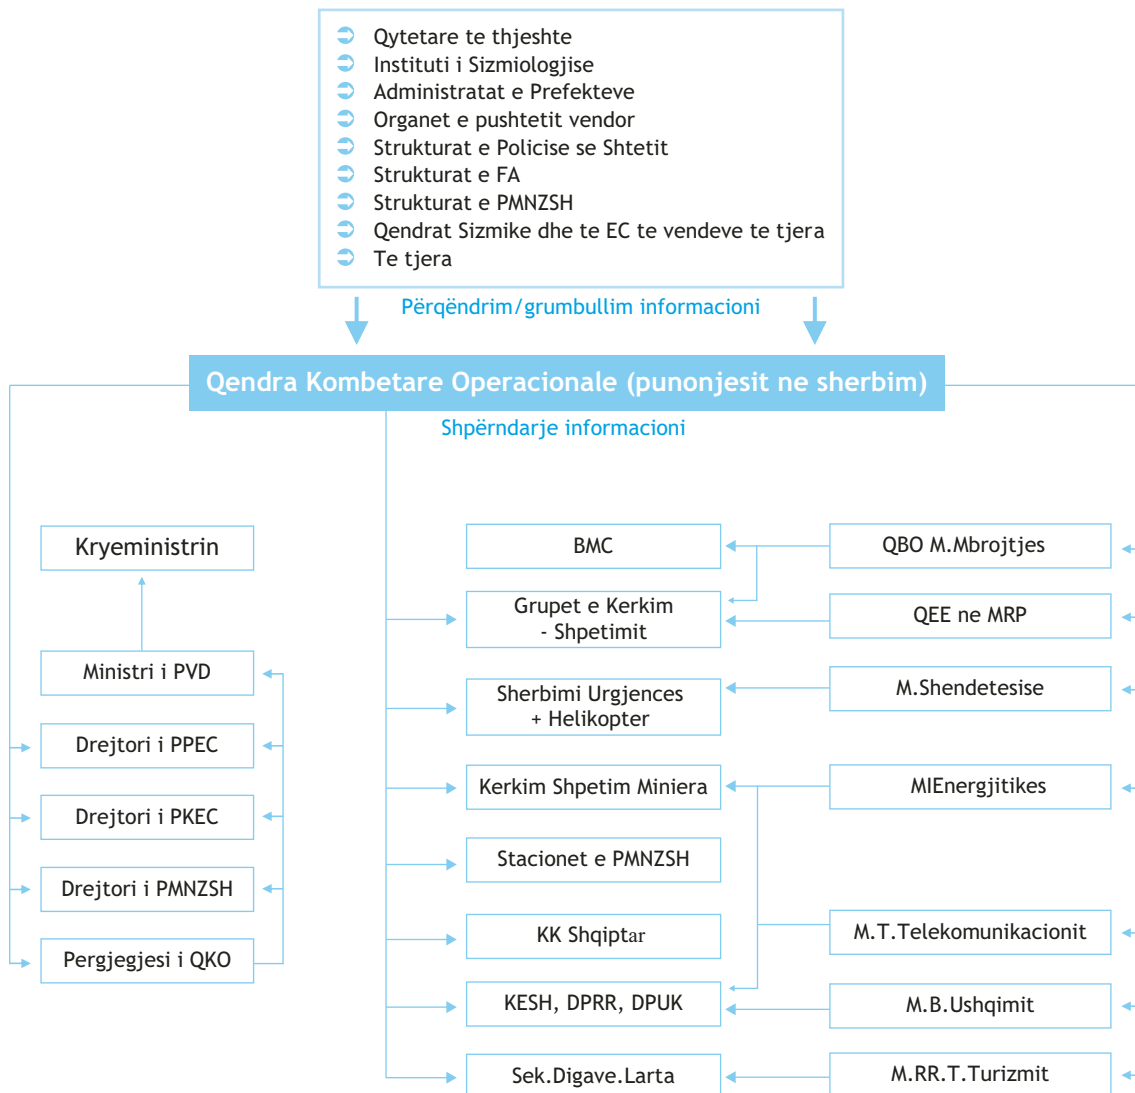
Qytetare te thjeshte
Instituti i Sizmiologjise
Administratat e Prefekteve
Organet e pushtetit vendor
Strukturat e Policise se Shtetit
Strukturat e FA
Strukturat e PMNZSH
Qendrat Sizmike dhe te EC te vendeve te tjera
Te tjera

Përqëndrim/grumbullim informacioni

Qendra Kombetare Operacionale (punonjesit ne sherbim)

Shpërndarje informacioni

Kryeministrin

Ministri i PVD

Drejtori i PPEC

Drejtori i PKEC

Drejtori i PMNZSH

Pergjegjesi i QKO

BMC

Grupet e Kerkim - Shpetimit

Sherbimi Urgjences + Helikopter

Kerkim Shpetim Miniera

Stacionet e PMNZSH

KK Shqiptar

KESH, DPRR, DPUK

Sek.Digave.Larta

QBO M.Mbrojtjes

QEE ne MRP

M.Shendetesise

MIEnergjitikes

M.T.Telekomunikacionit

M.B.Ushqimit

M.RR.T.Turizmit